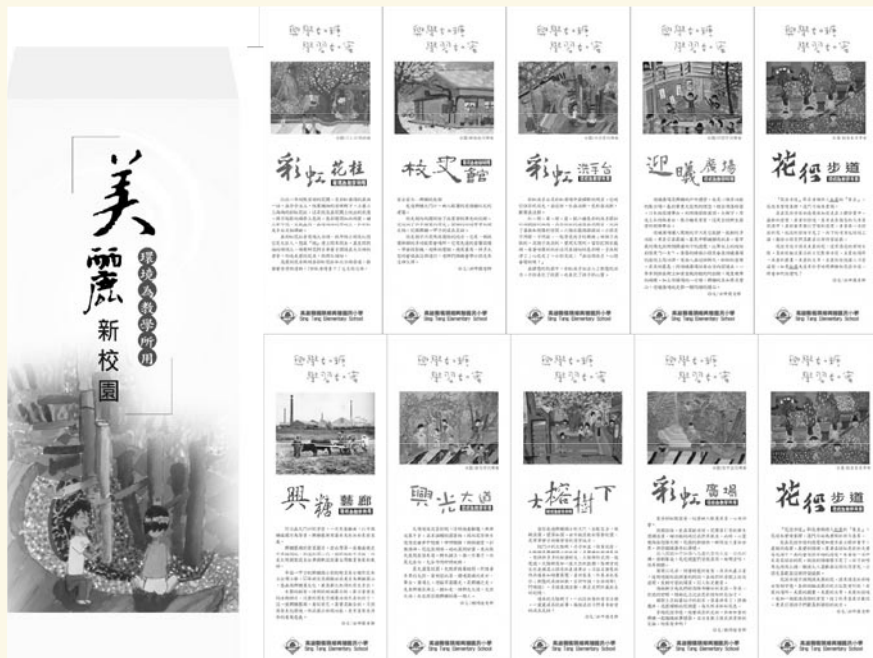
美麗新校園

環境為教學所用

學習好好
學習好有

彩虹花柱

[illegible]

Sing Tang Elementary School

學習好好
學習好有

校史館

Sing Tang Elementary School

學習好好
學習好有

彩虹洗手台

Sing Tang Elementary School

學習好好
學習好有

迎曦廣場

Sing Tang Elementary School

學習好好
學習好有

花徑步道

Sing Tang Elementary School

學習好好
學習好有

興糖藝廊

Sing Tang Elementary School

學習好好
學習好有

興光大道

Sing Tang Elementary School

學習好好
學習好有

大榕樹下

Sing Tang Elementary School

學習好好
學習好有

彩虹廣場

Sing Tang Elementary School

學習好好
學習好有

花徑步道

Sing Tang Elementary School